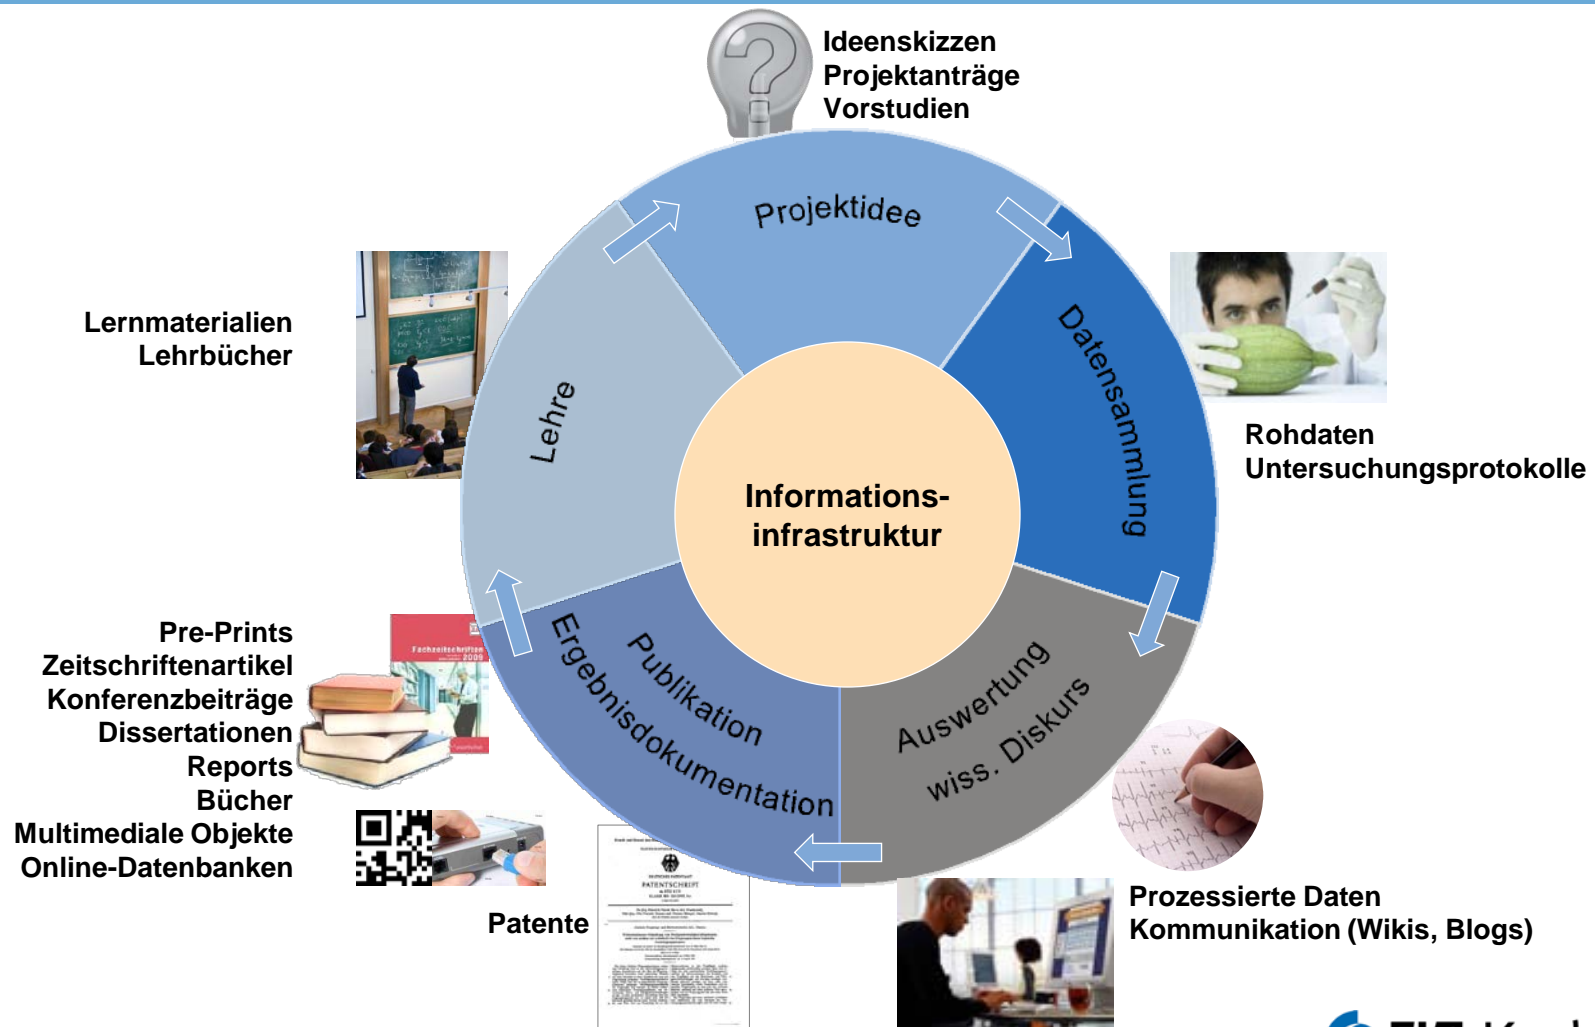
Ideenskizzen
Projektanträge
Vorstudien

Projektidee

Datensammlung

Rohdaten
Untersuchungsprotokolle

Lernmaterialien
Lehrbücher

Lehre

Informations-
infrastruktur

Auswertung
wiss. Diskurs

Publikation
Ergebnisdokumentation

Pre-Prints
Zeitschriftenartikel
Konferenzbeiträge
Dissertationen
Reports
Bücher
Multimediale Objekte
Online-Datenbanken

Fachzeitschriften 2009

PATENTSCHRIFT

Patente

Prozessierte Daten
Kommunikation (Wikis, Blogs)

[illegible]